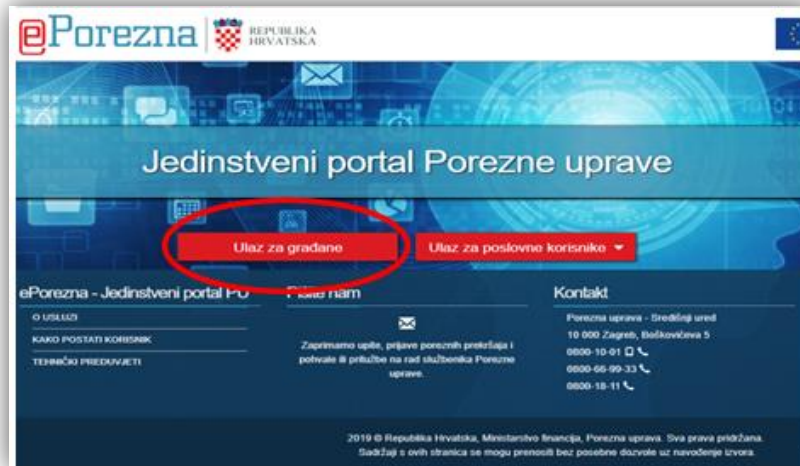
ePorezna REPUBLIKA HRVATSKA

Jedinstveni portal Porezne uprave

Ulaz za građane

Ulaz za poslovne korisnike

ePorezna - Jedinstveni portal PU

O USLUZI

KAKO POSTATI KORISNIK

TEHNIČKI PREDUVJETI

Pišite nam

Zaprimamo upite, prijave poreznih prekršaja i pohvale ili pritužbe na rad službenika Porezne uprave.

Kontakt

Porezna uprava - Središnji ured

10 000 Zagreb, Boškovićeva 5

0800-10-01

0800-66-99-33

0800-18-11

2019 © Republika Hrvatska, Ministarstvo financija, Porezna uprava. Sva prava pridržana. Sadržaji s ovih stranica se mogu prenositi bez posebne dozvole uz navođenje izvora.